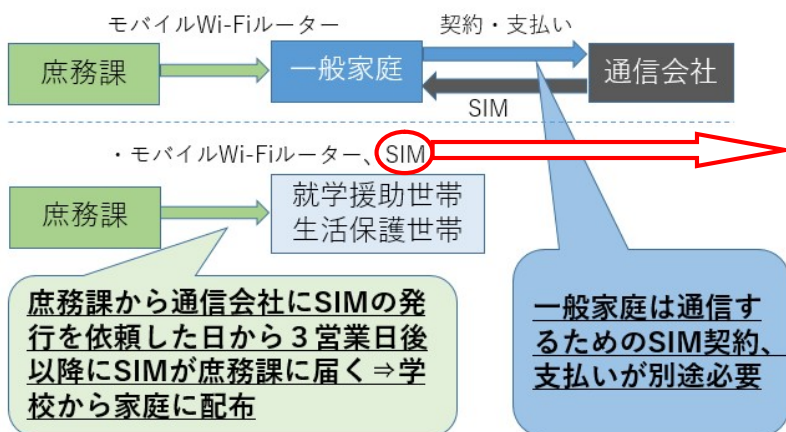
モバイルWi-Fiルーター

庶務課

一般家庭

契約・支払い

通信会社

SIM

・モバイルWi-Fiルーター、SIM

庶務課

就学援助世帯
生活保護世帯

庶務課から通信会社にSIMの発行を依頼した日から３営業日後以降にSIMが庶務課に届く⇒学校から家庭に配布

一般家庭は通信するためのSIM契約、支払いが別途必要